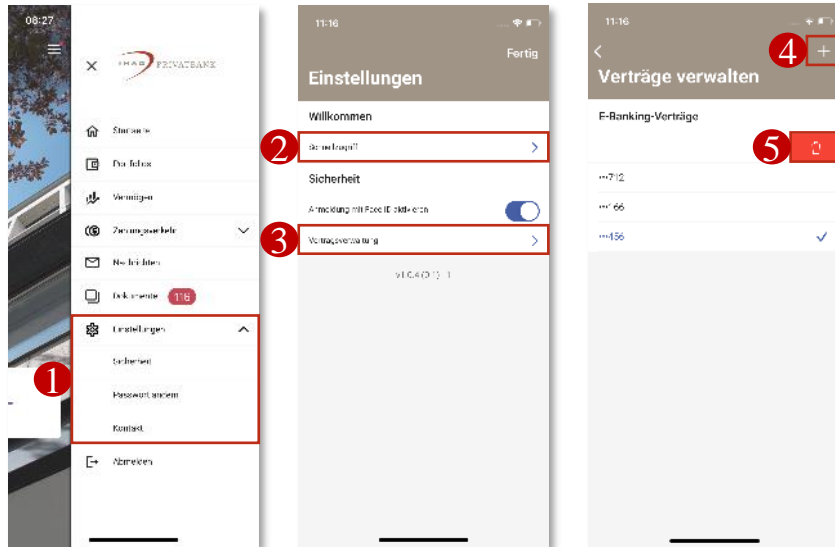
08:27

IHAG PRIVATBANK

Startseite

Portfolios

Vermögen

Zahlungsverkehr

Nachrichten

Dokumente 116

Einstellungen

Sicherheit

Passwort ändern

Kontakt

Abmelden

1

11:16

Fertig

Einstellungen

Willkommen

Schnellzugriff

2

Sicherheit

Anmeldung mit Face ID aktivieren

Vertragsverwaltung

3

V1.6.4(0.1.1)

11:16

Verträge verwalten

4

+

E-Banking-Verträge

5

···712

···166

···456